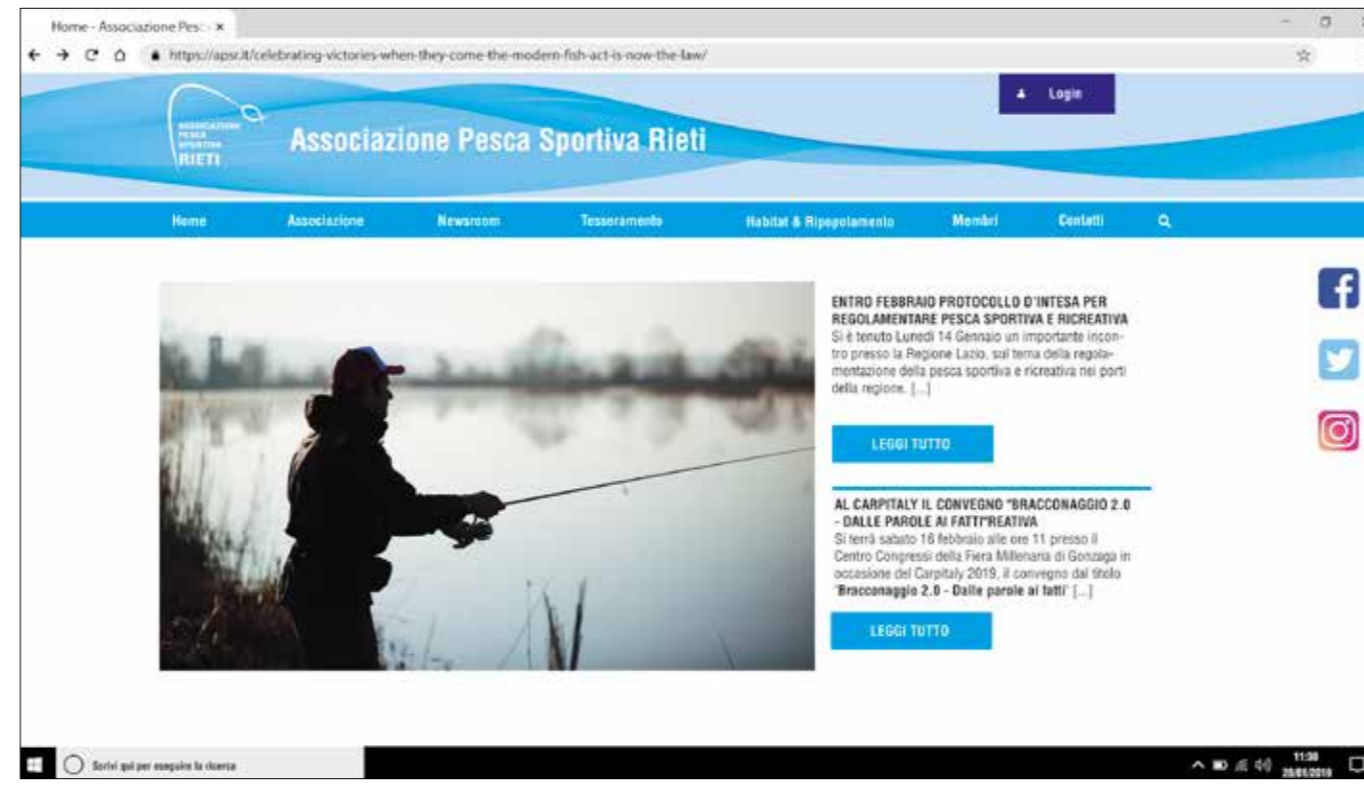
Home - Associazione Pesc ×

https://apsr.it/celebrating-victories-when-they-come-the-modern-fish-act-is-now-the-law/

Login

ASSOCIAZIONE PESCA SPORTIVA RIETI

Associazione Pesca Sportiva Rieti

Home Associazione Newsroom Tesseramento Habitat & Ripopolamento Membri Contatti

ENTRO FEBBRAIO PROTOCOLLO D'INTESA PER REGOLAMENTARE PESCA SPORTIVA E RICREATIVA
Si è tenuto Lunedì 14 Gennaio un importante incontro presso la Regione Lazio, sul tema della regolamentazione della pesca sportiva e ricreativa nei porti della regione. [...]

LEGGI TUTTO

AL CARPITALY IL CONVEGNO "BRACCONAGGIO 2.0 - DALLE PAROLE AI FATTI"REATIVA
Si terrà sabato 16 febbraio alle ore 11 presso il Centro Congressi della Fiera Millenaria di Gonzaga in occasione del Carpitaly 2019, il convegno dal titolo 'Bracconaggio 2.0 - Dalle parole ai fatti' [...]

LEGGI TUTTO

Scrivi qui per eseguire la ricerca

11:30
28/01/2019